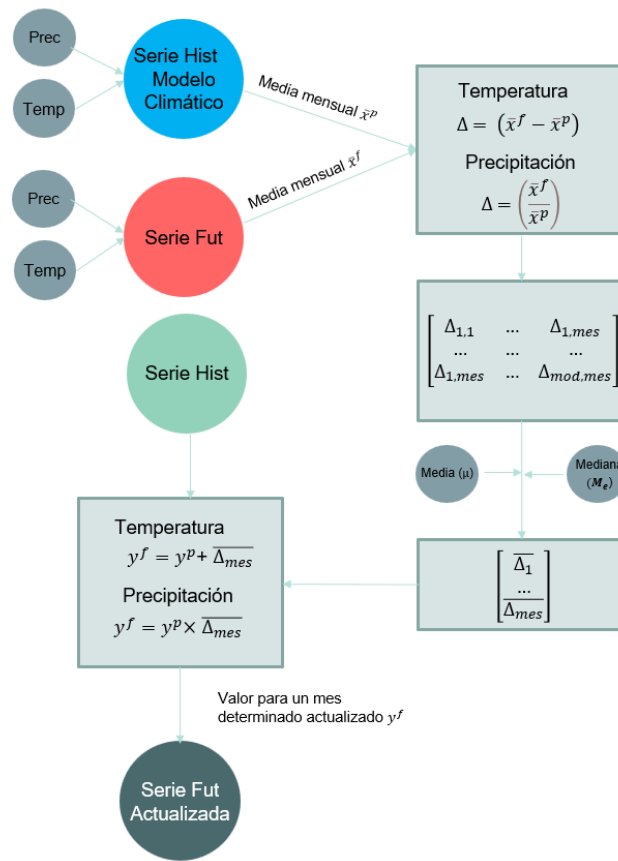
Prec

Temp

Serie Hist Modelo Climático

Media mensual $\bar{x}^p$

Prec

Temp

Serie Fut

Media mensual $\bar{x}^f$

Temperatura
$\Delta = \left(\bar{x}^f - \bar{x}^p\right)$

Precipitación
$\Delta = \left(\frac{\bar{x}^f}{\bar{x}^p}\right)$

$\begin{bmatrix} \Delta_{1,1} & \dots & \Delta_{1,mes} \\ \dots & \dots & \dots \\ \Delta_{1,mes} & \dots & \Delta_{mod,mes} \end{bmatrix}$

Serie Hist

Media (μ)

Mediana $(M_e)$

Temperatura
$y^f = y^p + \overline{\Delta_{mes}}$

Precipitación
$y^f = y^p \times \overline{\Delta_{mes}}$

$\begin{bmatrix} \overline{\Delta_1} \\ \dots \\ \overline{\Delta_{mes}} \end{bmatrix}$

Valor para un mes determinado actualizado $y^f$

Serie Fut Actualizada